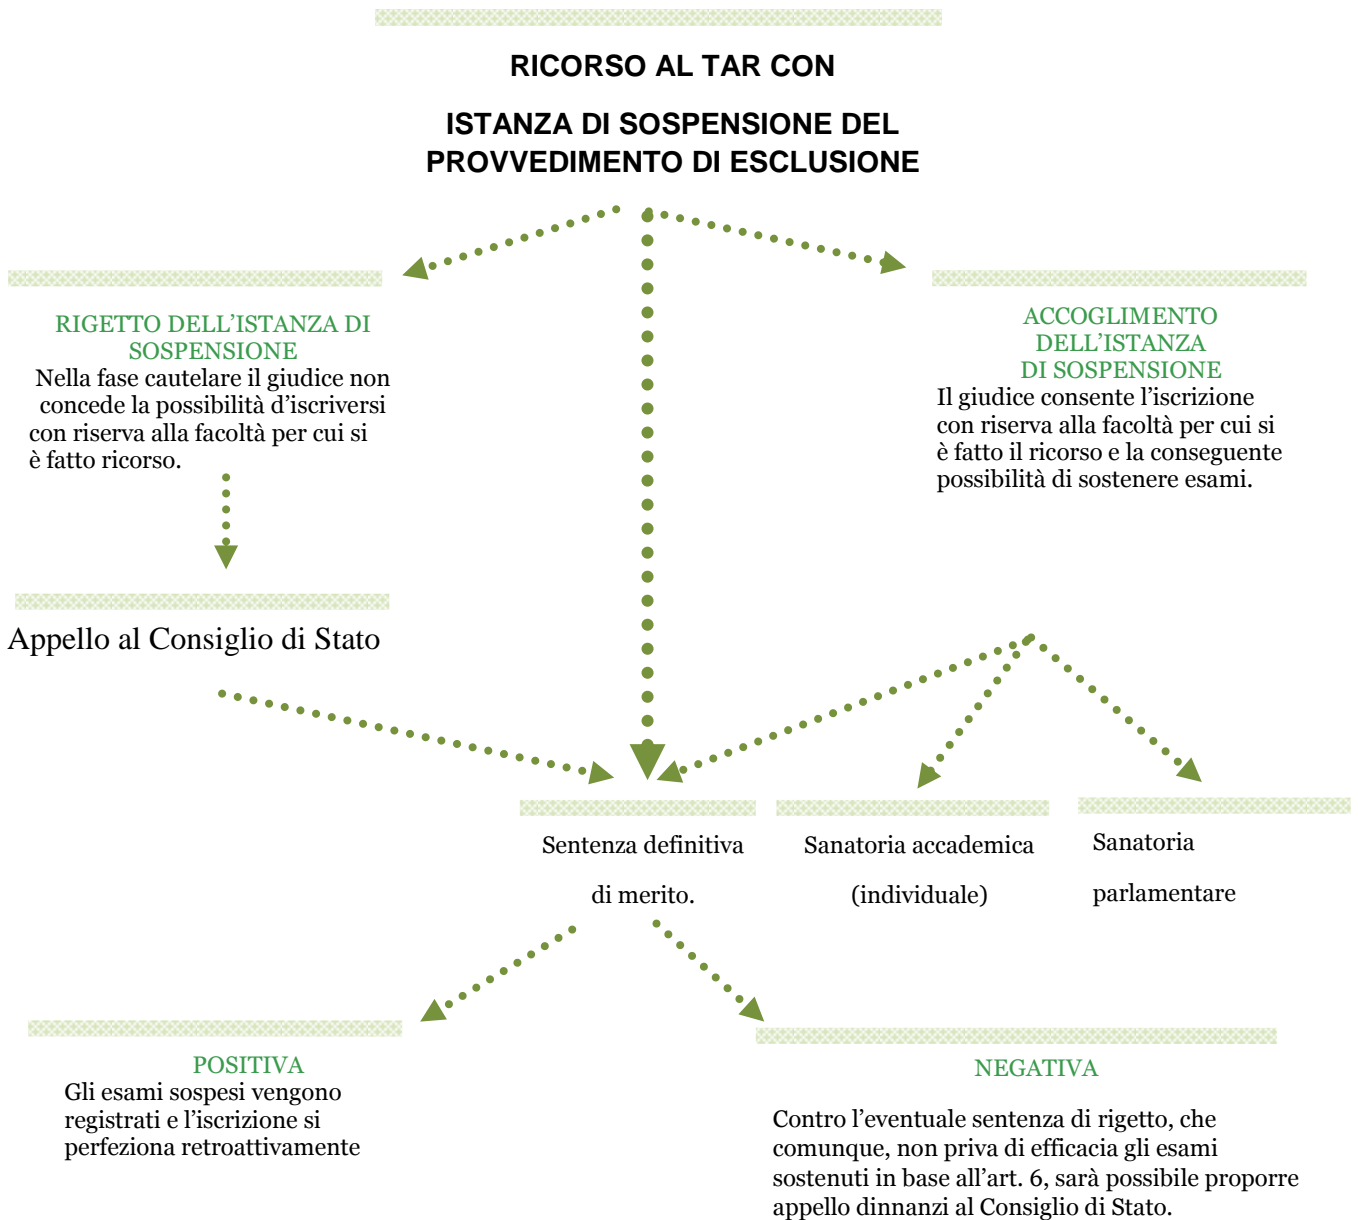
RICORSO AL TAR CON

ISTANZA DI SOSPENSIONE DEL PROVVEDIMENTO DI ESCLUSIONE

RIGETTO DELL'ISTANZA DI SOSPENSIONE
Nella fase cautelare il giudice non concede la possibilità d'iscriversi con riserva alla facoltà per cui si è fatto ricorso.

ACCOGLIMENTO DELL'ISTANZA DI SOSPENSIONE
Il giudice consente l'iscrizione con riserva alla facoltà per cui si è fatto il ricorso e la conseguente possibilità di sostenere esami.

Appello al Consiglio di Stato

Sentenza definitiva di merito.

Sanatoria accademica (individuale)

Sanatoria parlamentare

POSITIVA
Gli esami sospesi vengono registrati e l'iscrizione si perfeziona retroattivamente

NEGATIVA
Contro l'eventuale sentenza di rigetto, che comunque, non priva di efficacia gli esami sostenuti in base all'art. 6, sarà possibile proporre appello dinnanzi al Consiglio di Stato.